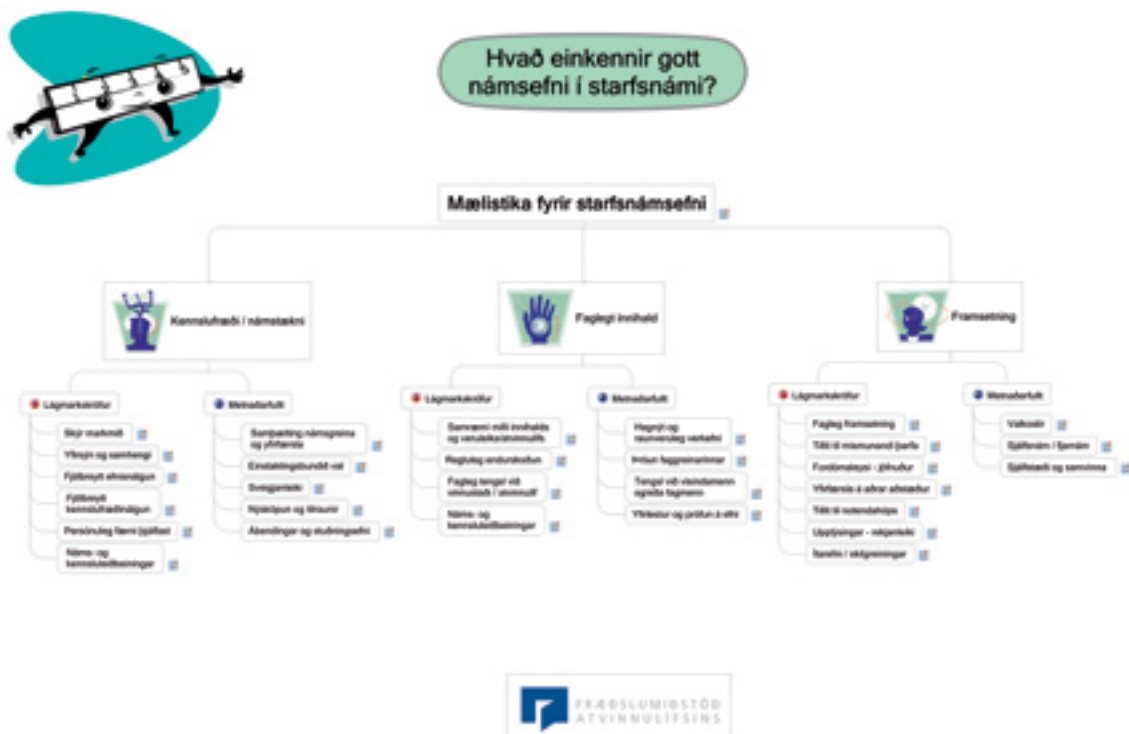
Hvað einkennir gott námsefni í starfsnámi?

Mælistika fyrir starfsnámsefni

Kennslufræði / námstækni

Lágmarkskröfur

Skýr markmið

Yfirsýn og samhengi

Fjölbreytt efnisval

Fjölbreytt kennsluaðferðir

Persónuleg færni (sjálfsat)

Náms- og kennsluleiðbeiningar

Metnaðarfullt

Samþætting námsgreina og yfirfærsla

Einstaklingsbundið val

Sveigjanleiki

Hjálpargögn og tilraunir

Ábendingar og stuðningsefni

Faglegt innihald

Lágmarkskröfur

Samræmi milli innihalds og veruleika/atvinnulífs

Regluleg endurskoðun

Fagleg tengsl við vinnustað / atvinnulíf

Náms- og kennsluleiðbeiningar

Metnaðarfullt

Hagnýt og raunveruleg verkefni

Þróun faggreinarinnar

Tengsl við viðurkennda sérfræðinga

Yfirlestur og prófun á efni

Framsetning

Lágmarkskröfur

Fagleg framsetning

Tillit til mismunandi þarfa

Fordómaleysi - jafnrétti

Yfirfærsla á aðrar aðstæður

Tillit til notendahóps

Upplýsingar - réttmæti

Efnisyfirlit / skilgreiningar

Metnaðarfullt

Valkostir

Sjálfsnám / fjarnám

Sjálfstæði og samvinna

FRÆÐSLUMIÐSTÖÐ ATVINNULÍFSINS